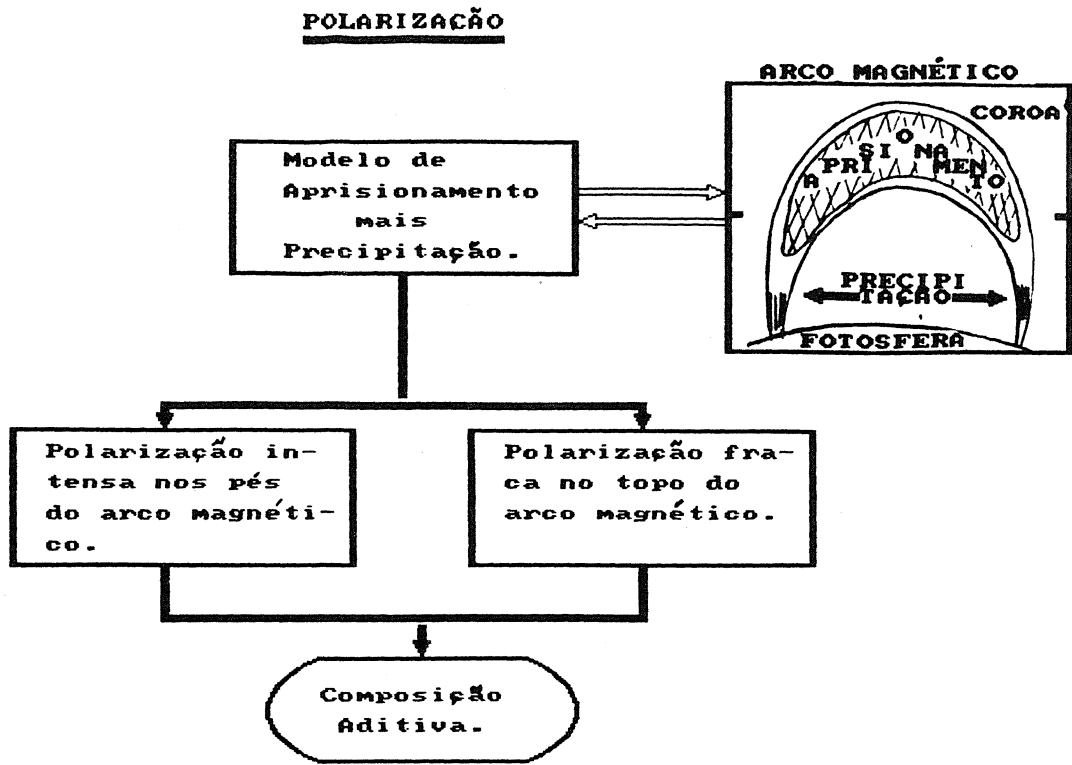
POLARIZAÇÃO

ARCO MAGNÉTICO

COROA

A PRI SI O NA MEN TO

PRECIPI TAÇÃO

FOTOSFERA

Modelo de Aprisionamento mais Precipitação.

Polarização intensa nos pés do arco magnético.

Polarização fraca no topo do arco magnético.

Composição Aditiva.